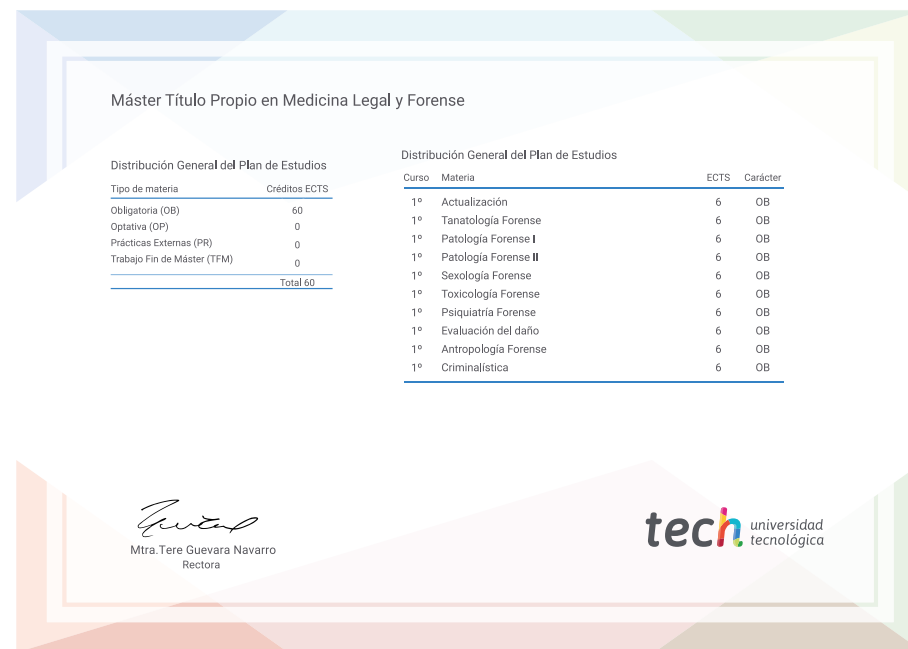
Máster Título Propio en Medicina Legal y Forense

Distribución General del Plan de Estudios

| Tipo de materia | Créditos ECTS |
|---|---|
| Obligatoria (OB) | 60 |
| Optativa (OP) | 0 |
| Prácticas Externas (PR) | 0 |
| Trabajo Fin de Máster (TFM) | 0 |
| | Total 60 |

Distribución General del Plan de Estudios

| Curso | Materia | ECTS | Carácter |
|---|---|---|---|
| 1º | Actualización | 6 | OB |
| 1º | Tanatología Forense | 6 | OB |
| 1º | Patología Forense I | 6 | OB |
| 1º | Patología Forense II | 6 | OB |
| 1º | Sexología Forense | 6 | OB |
| 1º | Toxicología Forense | 6 | OB |
| 1º | Psiquiatría Forense | 6 | OB |
| 1º | Evaluación del daño | 6 | OB |
| 1º | Antropología Forense | 6 | OB |
| 1º | Criminalística | 6 | OB |

Mtra.Tere Guevara Navarro
Rectora

tech universidad tecnológica